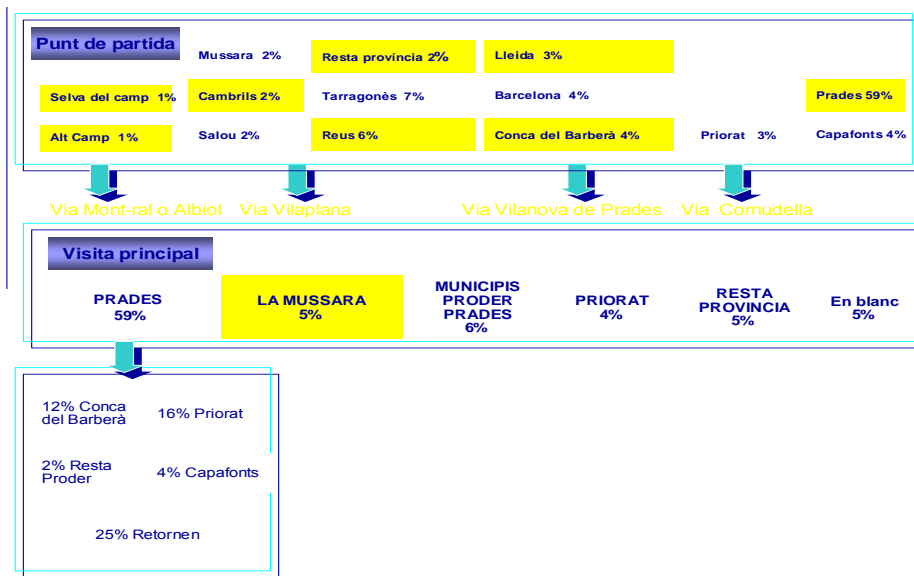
Punt de partida

Mussara 2%

Resta província 2%

Lleida 3%

Selva del camp 1%

Cambrils 2%

Tarragonès 7%

Barcelona 4%

Prades 59%

Alt Camp 1%

Salou 2%

Reus 6%

Conca del Barberà 4%

Priorat 3%

Capafonts 4%

Via Mont-ral o Albiol

Via Vilaplana

Via Vilanova de Prades

Via Cornudella

Visita principal

PRADES 59%

LA MUSSARA 5%

MUNICIPIS PRODER PRADES 6%

PRIORAT 4%

RESTA PROVINCIA 5%

En blanc 5%

12% Conca del Barberà

16% Priorat

2% Resta Proder

4% Capafonts

25% Retornen